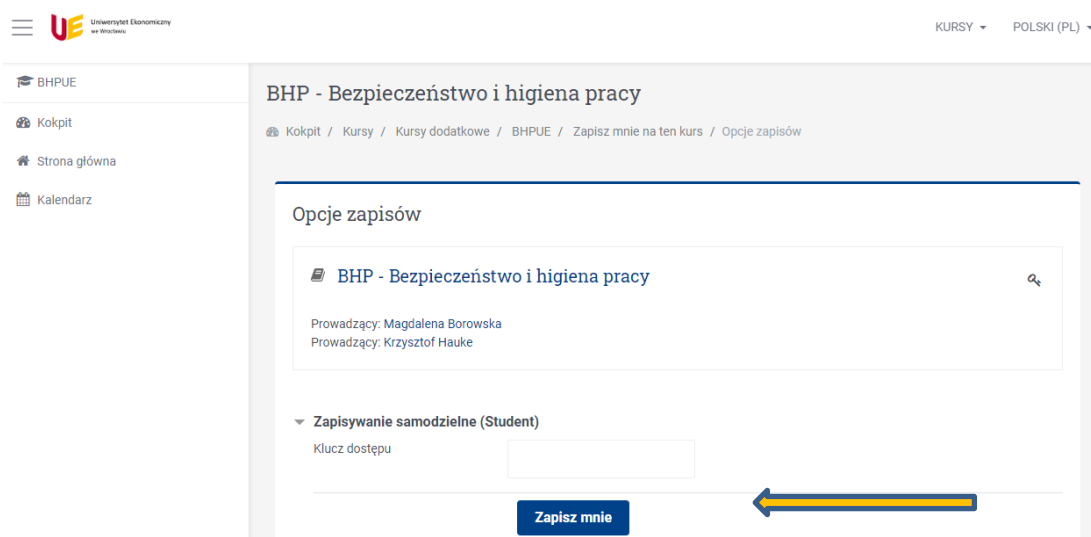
UE Uniwersytet Ekonomiczny we Wrocławiu

KURSY

POLSKI (PL)

BHPUE

Kokpit

Strona główna

Kalendarz

BHP - Bezpieczeństwo i higiena pracy

Kokpit / Kursy / Kursy dodatkowe / BHPUE / Zapisz mnie na ten kurs / Opcje zapisów

Opcje zapisów

BHP - Bezpieczeństwo i higiena pracy

Prowadzący: Magdalena Borowska
Prowadzący: Krzysztof Hauke

Zapisywanie samodzielne (Student)

Klucz dostępu

Zapisz mnie